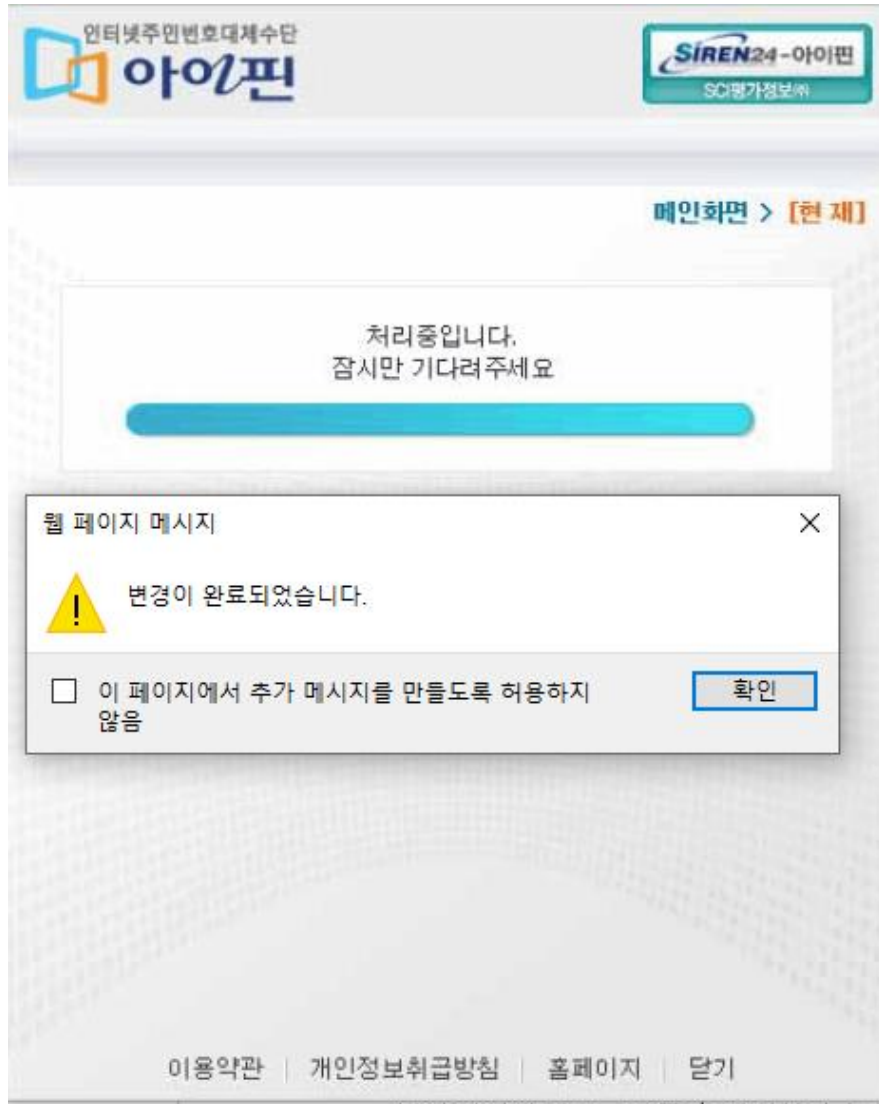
인터넷주민번호대체수단
아이핀

SIREN24-아이핀
SCI평가정보㈜

메인화면 > [현 재]

처리중입니다.
잠시만 기다려주세요

웹 페이지 메시지

X

변경이 완료되었습니다.

이 페이지에서 추가 메시지를 만들도록 허용하지 않음

확인

이용약관 | 개인정보취급방침 | 홈페이지 | 닫기